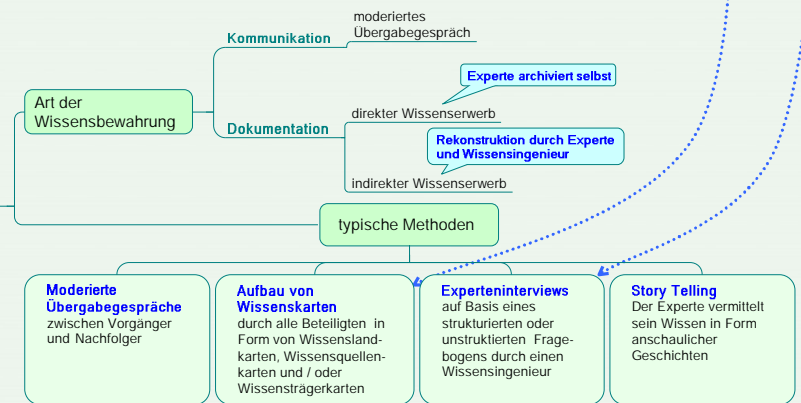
Art der Wissensbewahrung

Kommunikation

moderiertes Übergabegespräch

Dokumentation

Experte archiviert selbst

direkter Wissenserwerb

Rekonstruktion durch Experte und Wissensingenieur

indirekter Wissenserwerb

typische Methoden

**Moderierte Übergabegespräche**
zwischen Vorgänger und Nachfolger

**Aufbau von Wissenskarten**
durch alle Beteiligten in Form von Wissenslandkarten, Wissensquellenkarten und / oder Wissensträgerkarten

**Experteninterviews**
auf Basis eines strukturierten oder unstruktierten Fragebogens durch einen Wissensingenieur

**Story Telling**
Der Experte vermittelt sein Wissen in Form anschaulicher Geschichten